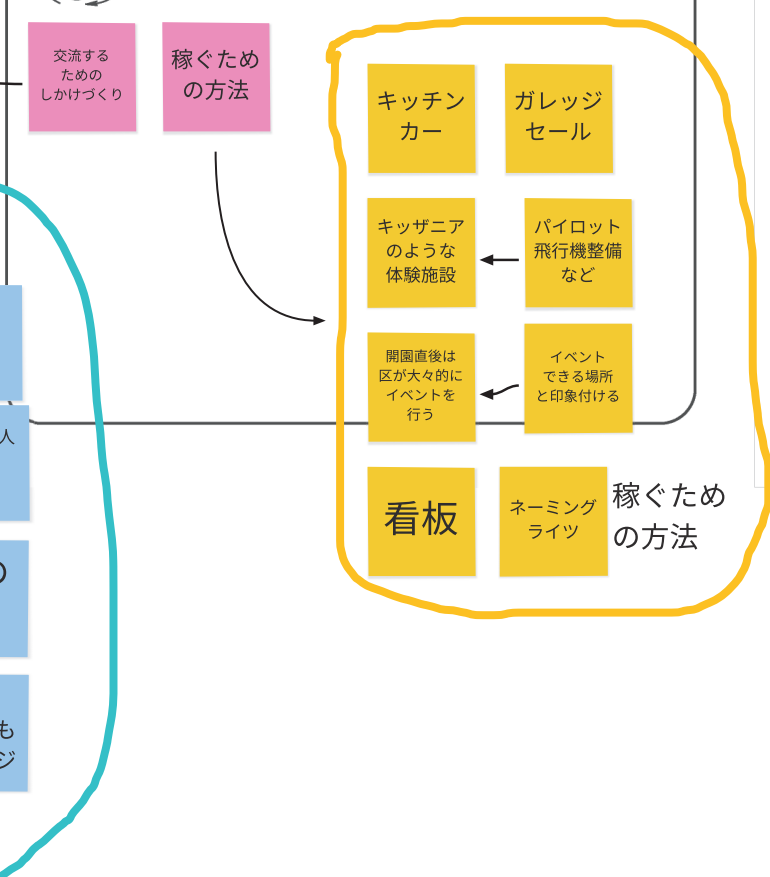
交流するためのしかけづくり

稼ぐための方法

キッチンカー

ガレッジセール

キッザニアのような体験施設

パイロット飛行機整備など

開園直後は区が大々的にイベントを行う

イベントできる場所と印象付ける

看板

ネーミングライツ

稼ぐための方法

人

の

も
ジ